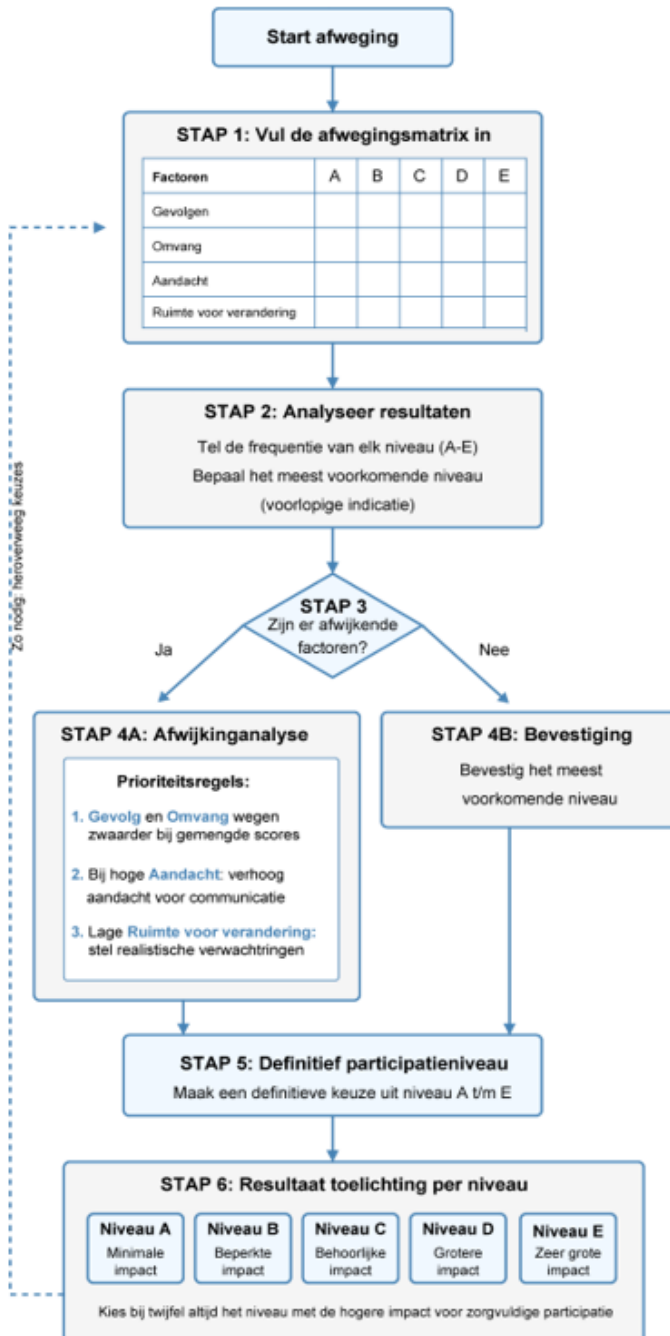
Start afweging

STAP 1: Vul de afwegingsmatrix in

| Factoren | A | B | C | D | E |
|---|---|---|---|---|---|
| Gevolgen | | | | | |
| Omvang | | | | | |
| Aandacht | | | | | |
| Ruimte voor verandering | | | | | |

Zo nodig: heroverweeg keuzes

STAP 2: Analyseer resultaten

Tel de frequentie van elk niveau (A-E)

Bepaal het meest voorkomende niveau

(voorlopige indicatie)

STAP 3

Zijn er afwijkende factoren?

Ja

Nee

STAP 4A: Afwijkinganalyse

Prioriteitsregels:

1. Gevolg en Omvang wegen zwaarder bij gemengde scores

2. Bij hoge Aandacht: verhoog aandacht voor communicatie

3. Lage Ruimte voor verandering: stel realistische verwachtringen

STAP 4B: Bevestiging

Bevestig het meest voorkomende niveau

STAP 5: Definitief participatieniveau

Maak een definitieve keuze uit niveau A t/m E

STAP 6: Resultaat toelichting per niveau

Niveau A
Minimale impact

Niveau B
Beperkte impact

Niveau C
Behoorlijke impact

Niveau D
Grotere impact

Niveau E
Zeer grote impact

Kies bij twijfel altijd het niveau met de hogere impact voor zorgvuldige participatie